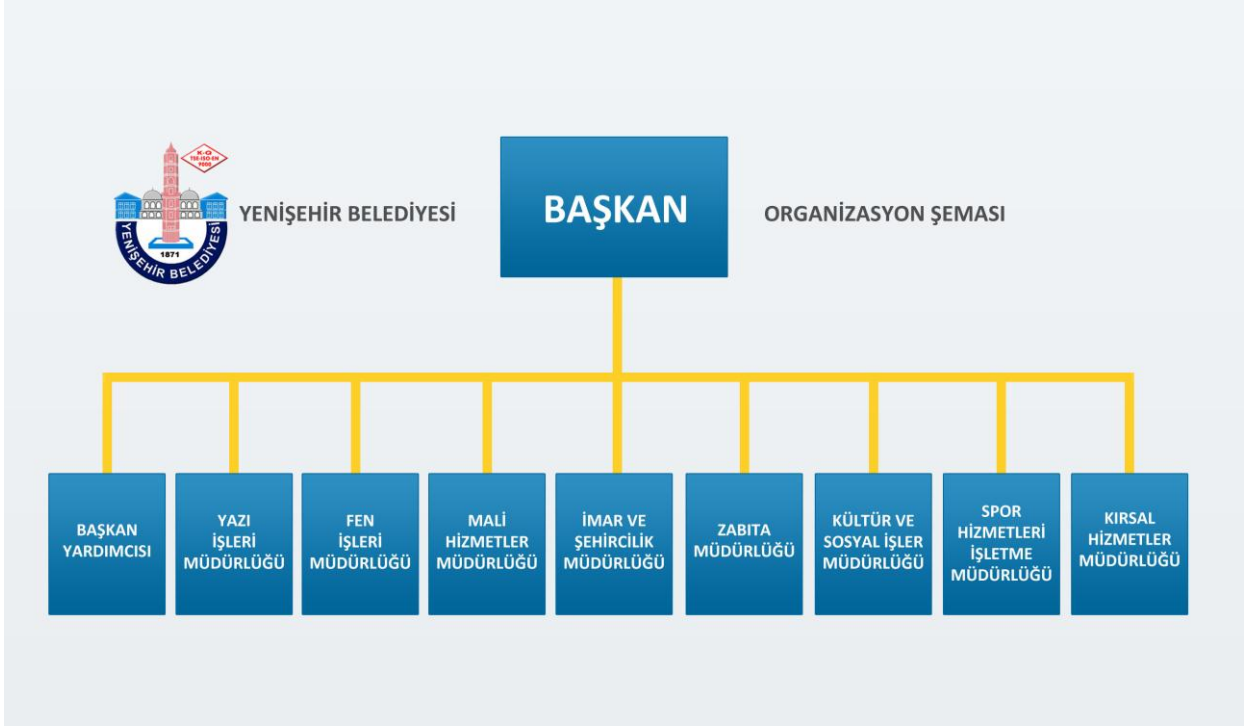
K-Q
TSE ISO-EN
9000

1871
YENİŞEHİR BELEDİYESİ

YENİŞEHİR BELEDİYESİ

BAŞKAN

ORGANİZASYON ŞEMASI

BAŞKAN YARDIMCISI

YAZI İŞLERİ MÜDÜRLÜĞÜ

FEN İŞLERİ MÜDÜRLÜĞÜ

MALİ HİZMETLER MÜDÜRLÜĞÜ

İMAR VE ŞEHİRCİLİK MÜDÜRLÜĞÜ

ZABITA MÜDÜRLÜĞÜ

KÜLTÜR VE SOSYAL İŞLER MÜDÜRLÜĞÜ

SPOR HİZMETLERİ İŞLETME MÜDÜRLÜĞÜ

KIRSAL HİZMETLER MÜDÜRLÜĞÜ